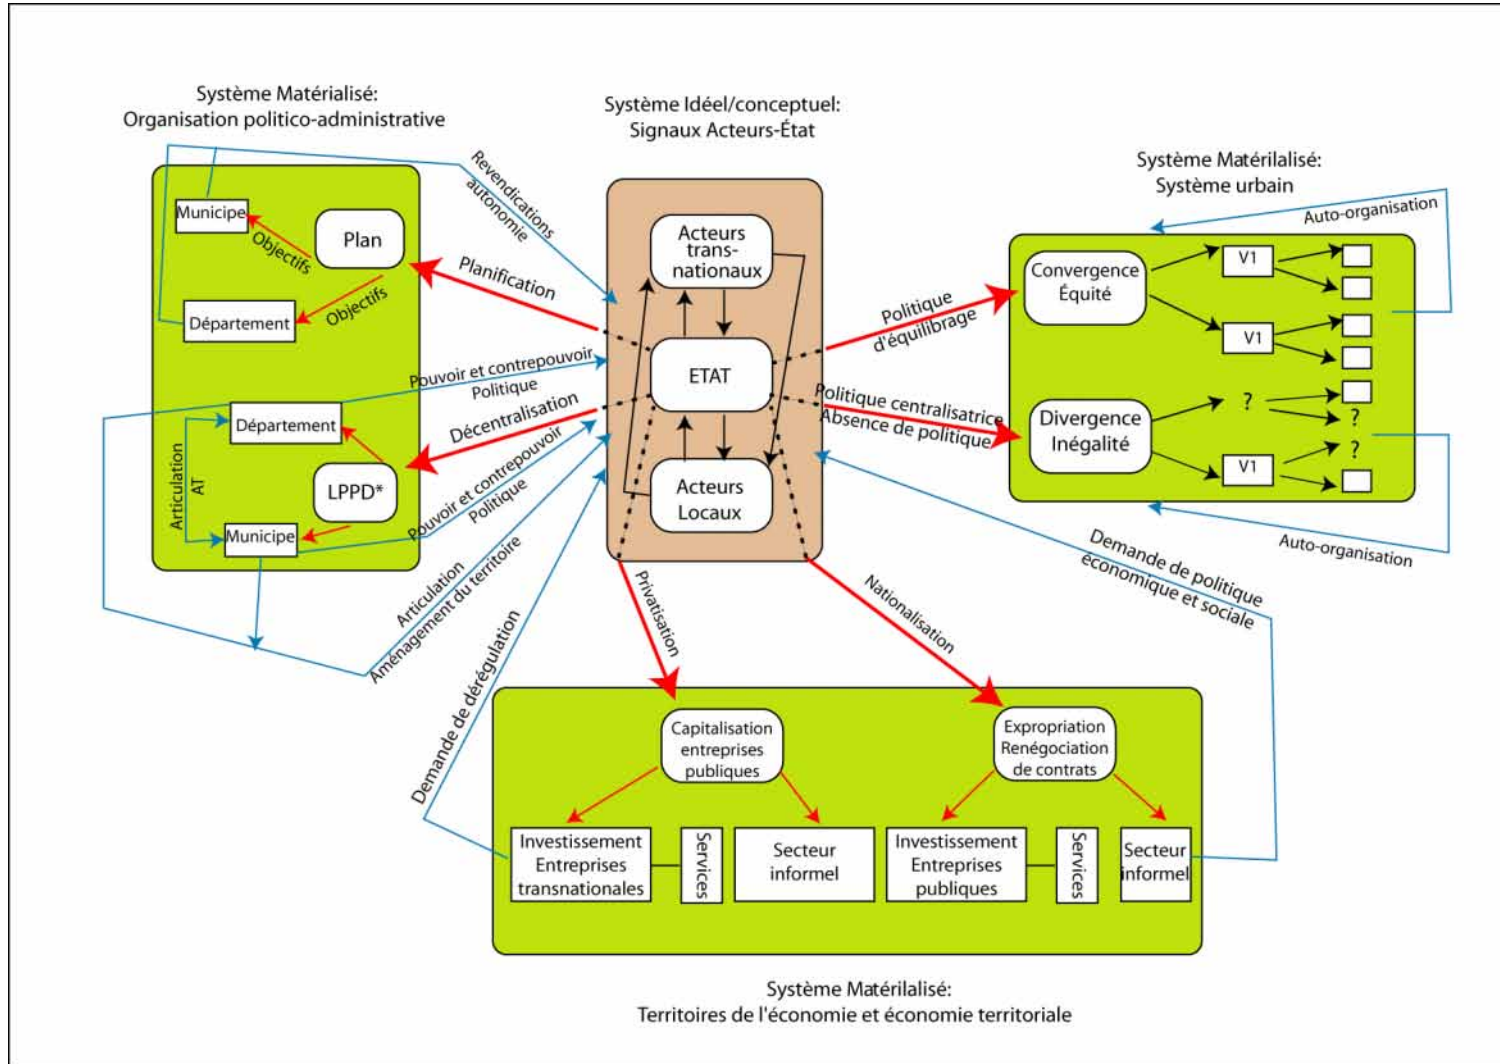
Système Matérialisé:
Organisation politico-administrative

Système Idéel/conceptuel:
Signaux Acteurs-État

Système Matérilalisé:
Système urbain

Municipe
Plan
Objectifs
Département
Objectifs
Revendications autonomie
Planification
Pouvoir et contrepouvoir Politique
Décentralisation
Département
Articulation AT
LPPD*
Municipe
Pouvoir et contrepouvoir Politique
Articulation Aménagement du territoire
Demande de dérégulation

Acteurs trans-nationaux
ETAT
Acteurs Locaux

Politique d'équilibrage
Politique centralisatrice
Absence de politique
Auto-organisation
Convergence Équité
V1
V1
Divergence Inégalité
?
?
?
V1
Auto-organisation
Demande de politique économique et sociale

Privatisation
Nationalisation

Capitalisation entreprises publiques
Investissement Entreprises transnationales
Services
Secteur informel
Expropriation Renégociation de contrats
Investissement Entreprises publiques
Services
Secteur informel

Système Matérialisé:
Territoires de l'économie et économie territoriale